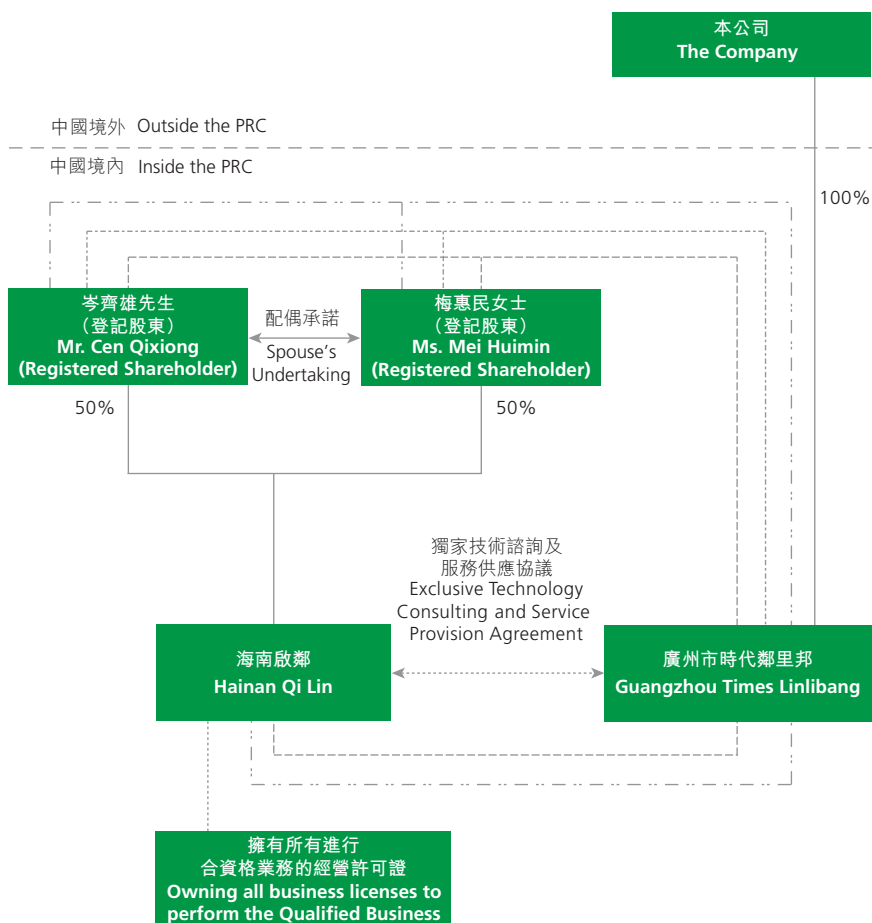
本公司
The Company

中國境外 Outside the PRC

中國境內 Inside the PRC

100%

岑齊雄先生
（登記股東）
Mr. Cen Qixiong
(Registered Shareholder)

配偶承諾
Spouse's Undertaking

梅惠民女士
（登記股東）
Ms. Mei Huimin
(Registered Shareholder)

50%

50%

獨家技術諮詢及服務供應協議
Exclusive Technology Consulting and Service Provision Agreement

海南啟鄰
Hainan Qi Lin

廣州市時代鄰里邦
Guangzhou Times Linlibang

擁有所有進行合資格業務的經營許可證
Owning all business licenses to perform the Qualified Business